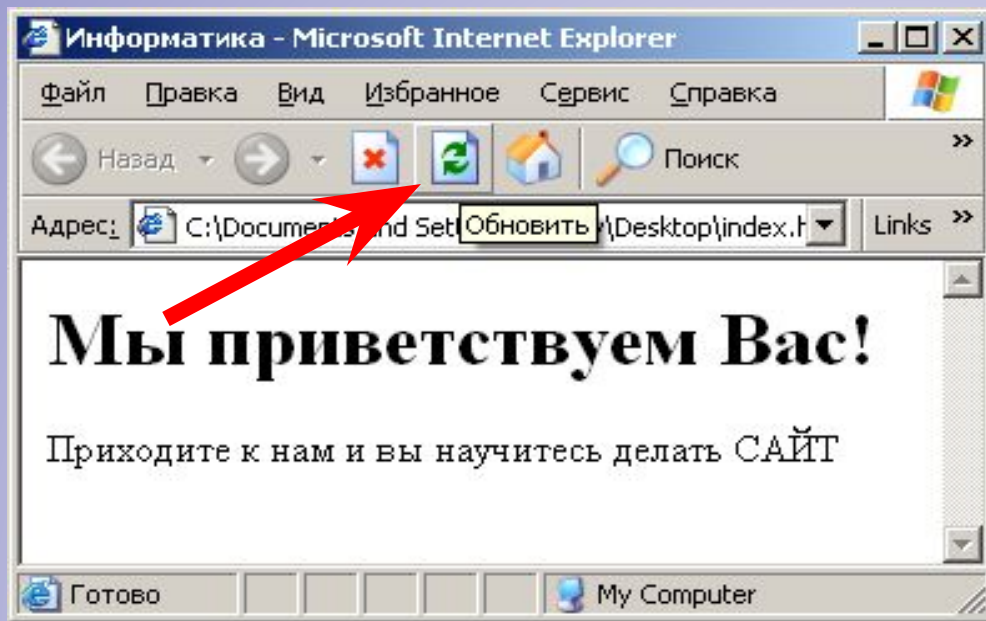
Информатика - Microsoft Internet Explorer

Файл Правка Вид Избранное Сервис Справка

Назад Поиск

Адрес: C:\Documen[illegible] and Sett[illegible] Обновить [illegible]\Desktop\index.h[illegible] Links

Мы приветствуем Вас!

Приходите к нам и вы научитесь делать САЙТ

Готово My Computer